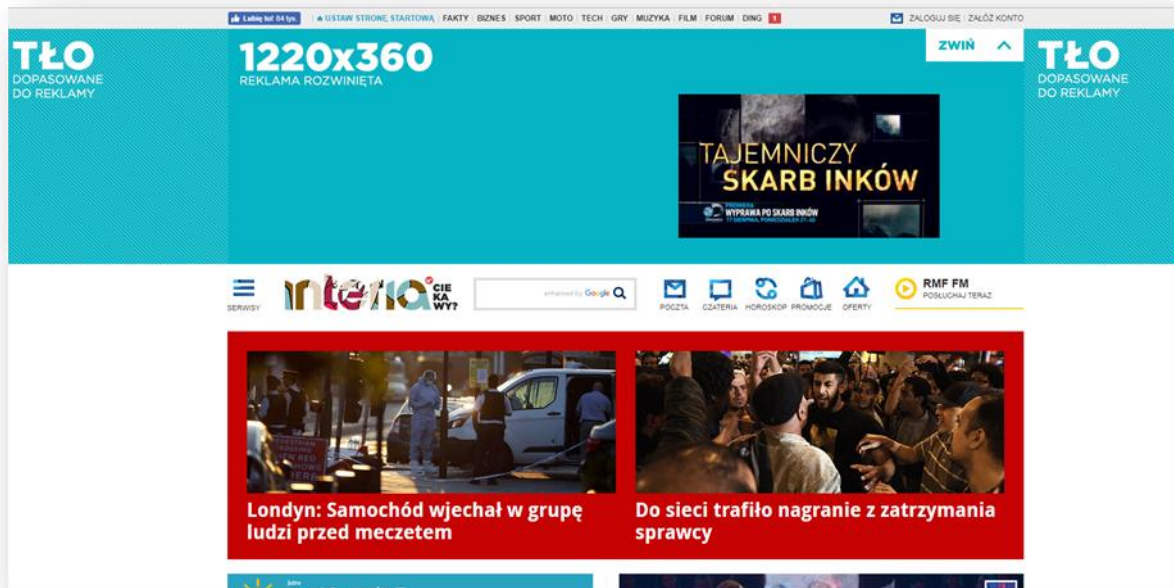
Lubię to! 84 tys. | USTAW STRONĘ STARTOWĄ | FAKTY | BIZNES | SPORT | MOTO | TECH | GRY | MUZYKA | FILM | FORUM | DING 1

ZALOGUJ SIĘ | ZAŁÓŻ KONTO

TŁO
DOPASOWANE
DO REKLAMY

1220x360
REKLAMA ROZWINIĘTA

ZWIŃ

TAJEMNICZY
SKARB INKÓW

PREMIERA
WYPRAWA PO SKARB INKÓW
17 SIERPNIA, PONIEDZIAŁEK 21:40

TŁO
DOPASOWANE
DO REKLAMY

SERWISY

interia CIEKAWY?

enhanced by Google

POCZTA CZATERIA HOROSKOP PROMOCJE OFERTY

RMF FM
POSŁUCHAJ TERAZ

Londyn: Samochód wjechał w grupę ludzi przed meczetem

Do sieci trafiło nagranie z zatrzymania sprawcy